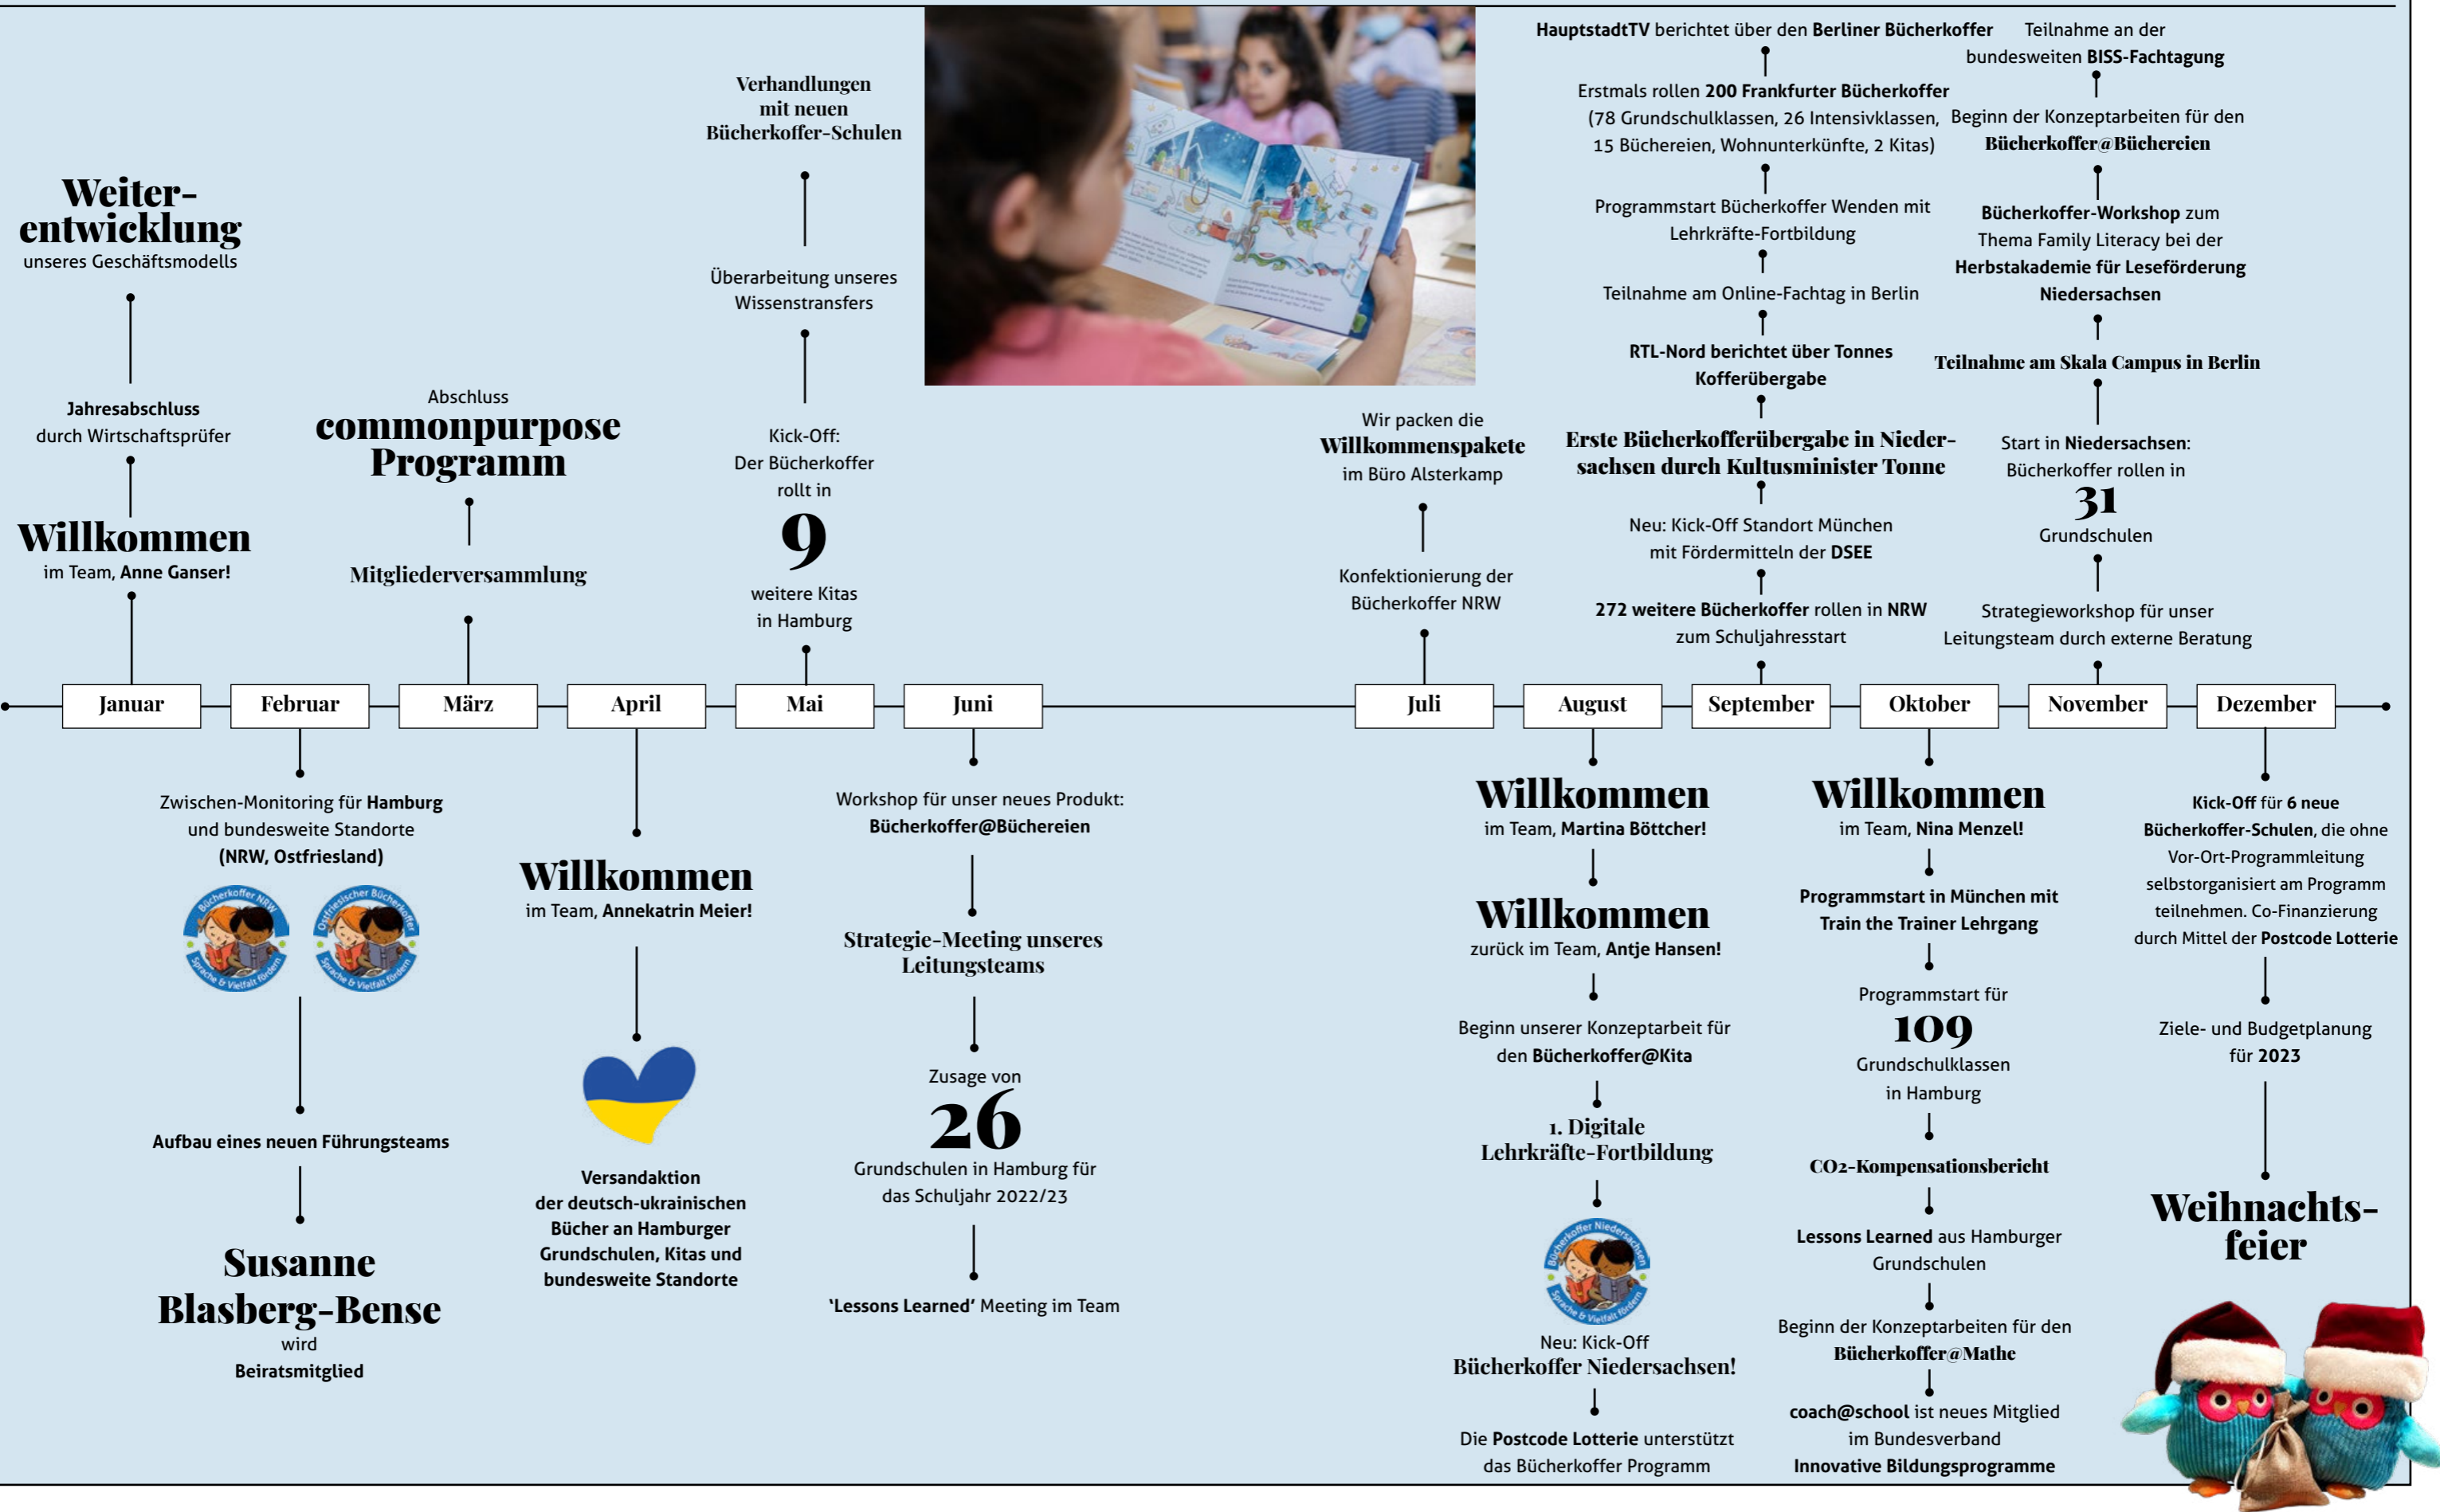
Weiterentwicklung
unseres Geschäftsmodells

Jahresabschluss
durch Wirtschaftsprüfer

Willkommen
im Team, Anne Ganser!

Abschluss
commonpurpose Programm

Mitgliederversammlung

Verhandlungen mit neuen Bücherkoffer-Schulen

Überarbeitung unseres Wissenstransfers

Kick-Off:
Der Bücherkoffer rollt in
9
weitere Kitas in Hamburg

Wir packen die Willkommenspakete im Büro Alsterkamp

Konfektionierung der Bücherkoffer NRW

HauptstadtTV berichtet über den Berliner Bücherkoffer

Erstmals rollen 200 Frankfurter Bücherkoffer (78 Grundschulklassen, 26 Intensivklassen, 15 Büchereien, Wohnunterkünfte, 2 Kitas)

Programmstart Bücherkoffer Wenden mit Lehrkräfte-Fortbildung

Teilnahme am Online-Fachtag in Berlin

RTL-Nord berichtet über Tonnes Kofferübergabe

Erste Bücherkofferübergabe in Niedersachsen durch Kultusminister Tonne

Neu: Kick-Off Standort München mit Fördermitteln der DSEE

272 weitere Bücherkoffer rollen in NRW zum Schuljahresstart

Teilnahme an der bundesweiten BISS-Fachtagung

Beginn der Konzeptarbeiten für den Bücherkoffer@Büchereien

Bücherkoffer-Workshop zum Thema Family Literacy bei der Herbstakademie für Leseförderung Niedersachsen

Teilnahme am Skala Campus in Berlin

Start in Niedersachsen: Bücherkoffer rollen in
31
Grundschulen

Strategieworkshop für unser Leitungsteam durch externe Beratung

Januar | Februar | März | April | Mai | Juni | Juli | August | September | Oktober | November | Dezember

Zwischen-Monitoring für Hamburg und bundesweite Standorte (NRW, Ostfriesland)

Bücherkoffer NRW
Sprache & Vielfalt fördern
Ostfriesischer Bücherkoffer
Sprache & Vielfalt fördern

Aufbau eines neuen Führungsteams

Susanne Blasberg-Bense
wird
Beiratsmitglied

Willkommen
im Team, Annekatrin Meier!

Versandaktion
der deutsch-ukrainischen Bücher an Hamburger Grundschulen, Kitas und bundesweite Standorte

Workshop für unser neues Produkt: Bücherkoffer@Büchereien

Strategie-Meeting unseres Leitungsteams

Zusage von
26
Grundschulen in Hamburg für das Schuljahr 2022/23

'Lessons Learned' Meeting im Team

Willkommen
im Team, Martina Böttcher!

Willkommen
zurück im Team, Antje Hansen!

Beginn unserer Konzeptarbeit für den Bücherkoffer@Kita

1. Digitale Lehrkräfte-Fortbildung

Bücherkoffer Niedersachsen
Sprache & Vielfalt fördern

Neu: Kick-Off
Bücherkoffer Niedersachsen!

Die Postcode Lotterie unterstützt das Bücherkoffer Programm

Willkommen
im Team, Nina Menzel!

Programmstart in München mit Train the Trainer Lehrgang

Programmstart für
109
Grundschulklassen in Hamburg

CO2-Kompensationsbericht

Lessons Learned aus Hamburger Grundschulen

Beginn der Konzeptarbeiten für den Bücherkoffer@Mathe

coach@school ist neues Mitglied im Bundesverband Innovative Bildungsprogramme

Kick-Off für 6 neue Bücherkoffer-Schulen, die ohne Vor-Ort-Programmleitung selbstorganisiert am Programm teilnehmen. Co-Finanzierung durch Mittel der Postcode Lotterie

Ziele- und Budgetplanung für 2023

Weihnachtsfeier